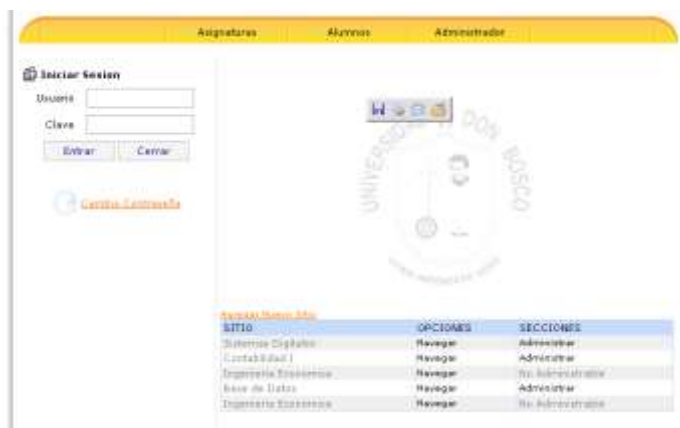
Asignaturas Alumnos Administrador

Iniciar Sesion

Usuario

Clave

Entrar Cerrar

Cambiar Contraseña

UNIVERSIDAD DON BOSCO

Agregar Nuevo Sitio

| SITIO | OPCIONES | SECCIONES |
|---|---|---|
| Sistemas Digitales | Navegar | Administrar |
| Contabilidad I | Navegar | Administrar |
| Ingenieria Economica | Navegar | No Administrable |
| Base de Datos | Navegar | Administrar |
| Ingenieria Economica | Navegar | No Administrable |